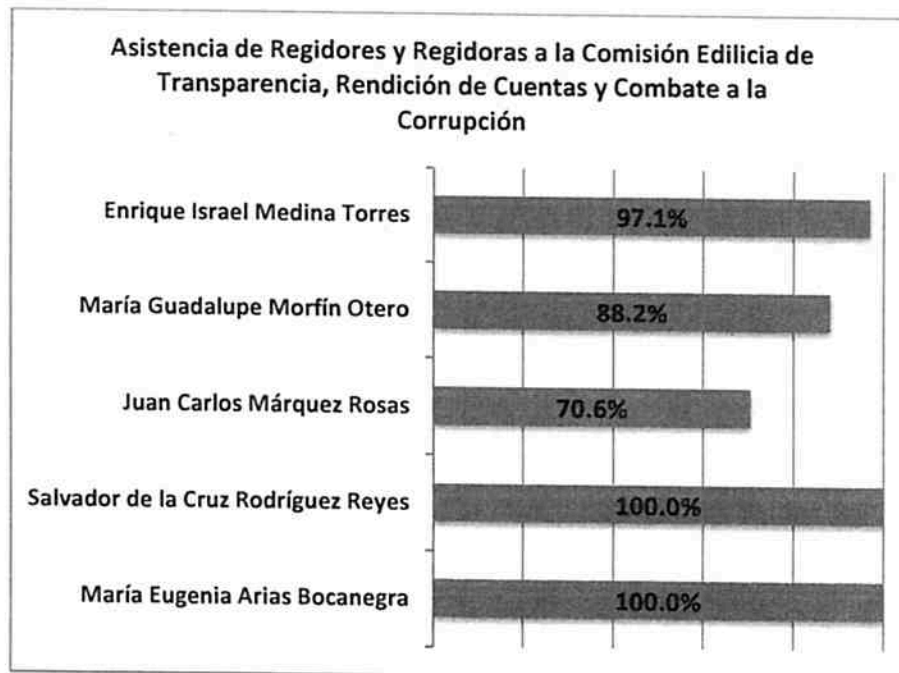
Asistencia de Regidores y Regidoras a la Comisión Edilicia de Transparencia, Rendición de Cuentas y Combate a la Corrupción

Enrique Israel Medina Torres
97.1%

María Guadalupe Morfín Otero
88.2%

Juan Carlos Márquez Rosas
70.6%

Salvador de la Cruz Rodríguez Reyes
100.0%

María Eugenia Arias Bocanegra
100.0%